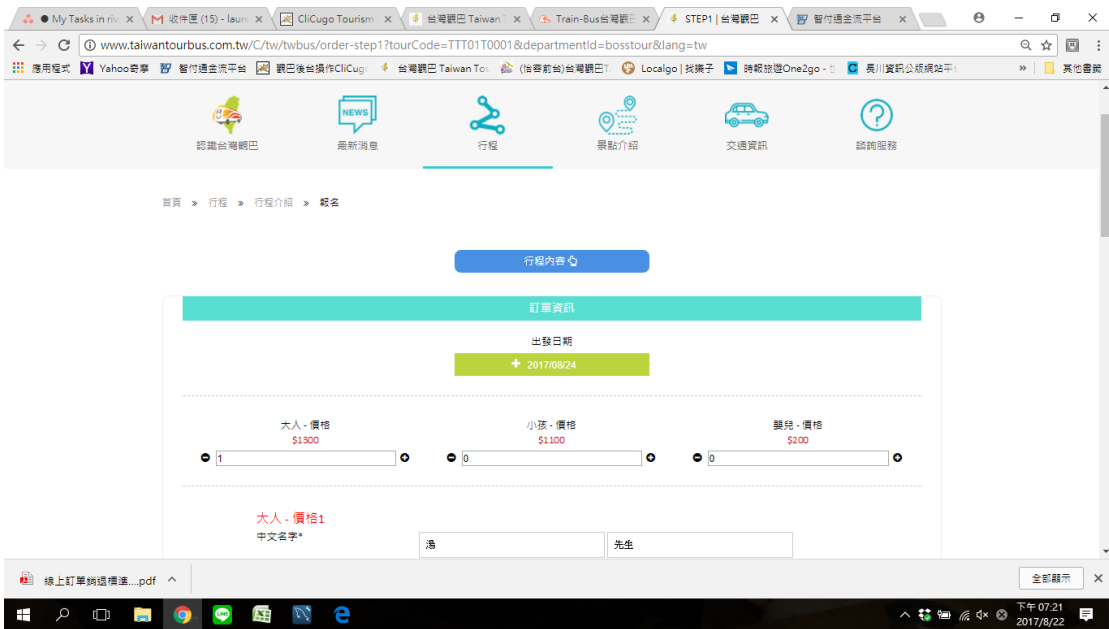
● My Tasks in riv ×
收件匣 (15) - laur ×
CliCugo Tourism ×
台灣觀巴 Taiwan ×
Train-Bus台灣觀巴 ×
STEP1 | 台灣觀巴 ×
智付通金流平台 ×

www.taiwantourbus.com.tw/C/tw/twbus/order-step1?tourCode=TTT01T0001&departmentId=bosstour&lang=tw

應用程式 Yahoo奇摩 智付通金流平台 觀巴後台操作CliCug 台灣觀巴 Taiwan Tou (怡客前台)台灣觀巴 Localgo | 找攜子 時報旅遊One2go - 長川資訊公版網站平 » 其他書籤

認識台灣觀巴 NEWS 最新消息 行程 景點介紹 交通資訊 諮詢服務

首頁 » 行程 » 行程介紹 » 報名

行程內容

訂單資訊

出發日期

+ 2017/08/24

大人 - 價格
$1300
1

小孩 - 價格
$1100
0

嬰兒 - 價格
$200
0

大人 - 價格1
中文名字*
湯
先生

線上訂單銷售標準....pdf
全部顯示

下午 07:21
2017/8/22